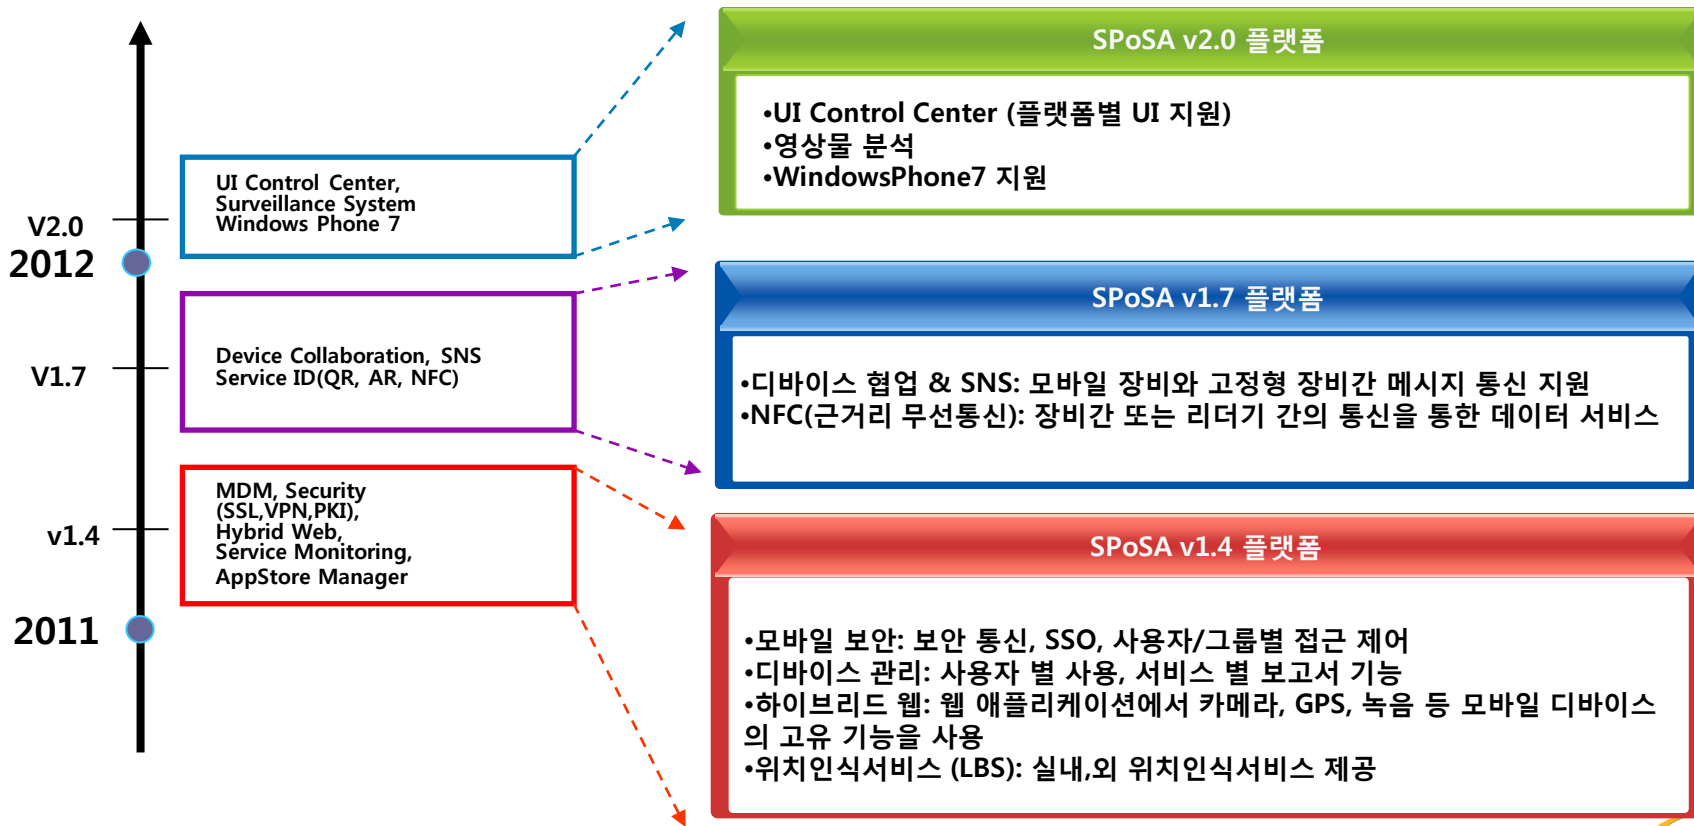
V2.0
2012
V1.7
v1.4
2011

UI Control Center,
Surveillance System
Windows Phone 7

Device Collaboration, SNS
Service ID(QR, AR, NFC)

MDM, Security
(SSL,VPN,PKI),
Hybrid Web,
Service Monitoring,
AppStore Manager

SPoSA v2.0 플랫폼

•UI Control Center (플랫폼별 UI 지원)
•영상물 분석
•WindowsPhone7 지원

SPoSA v1.7 플랫폼

•디바이스 협업 & SNS: 모바일 장비와 고정형 장비간 메시지 통신 지원
•NFC(근거리 무선통신): 장비간 또는 리더기 간의 통신을 통한 데이터 서비스

SPoSA v1.4 플랫폼

•모바일 보안: 보안 통신, SSO, 사용자/그룹별 접근 제어
•디바이스 관리: 사용자 별 사용, 서비스 별 보고서 기능
•하이브리드 웹: 웹 애플리케이션에서 카메라, GPS, 녹음 등 모바일 디바이스의 고유 기능을 사용
•위치인식서비스 (LBS): 실내,외 위치인식서비스 제공